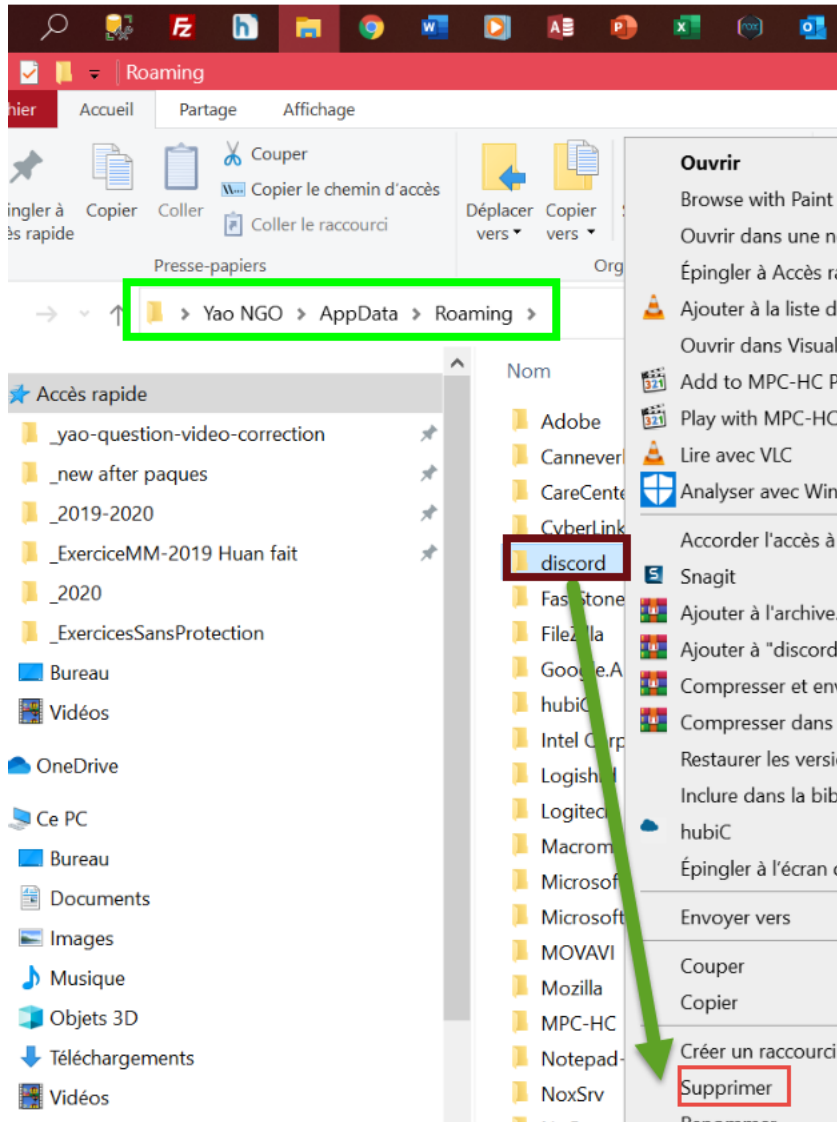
Roaming

hier Accueil Partage Affichage

Épingler à Accès rapide Copier Coller Couper Copier le chemin d'accès Coller le raccourci

Presse-papiers

Déplacer vers Copier vers

Org

Yao NGO > AppData > Roaming >

Accès rapide
_yao-question-video-correction
_new after paques
_2019-2020
_ExerciceMM-2019 Huan fait
_2020
_ExercicesSansProtection
Bureau
Vidéos
OneDrive
Ce PC
Bureau
Documents
Images
Musique
Objets 3D
Téléchargements
Vidéos

Nom
Adobe
Canneverb
CareCente
CyberLink
discord
FastStone
FileZilla
Google.A
hubiC
Intel Corp
Logishrd
Logitec
Macrom
Microsof
Microsoft
MOVAVI
Mozilla
MPC-HC
Notepad-
NoxSrv

Ouvrir
Browse with Paint
Ouvrir dans une n
Épingler à Accès ra
Ajouter à la liste d
Ouvrir dans Visual
Add to MPC-HC P
Play with MPC-HC
Lire avec VLC
Analyser avec Win
Accorder l'accès à
Snagit
Ajouter à l'archive
Ajouter à "discord
Compresser et env
Compresser dans
Restaurer les versi
Inclure dans la bib
hubiC
Épingler à l'écran
Envoyer vers
Couper
Copier
Créer un raccourci
Supprimer
Renommer